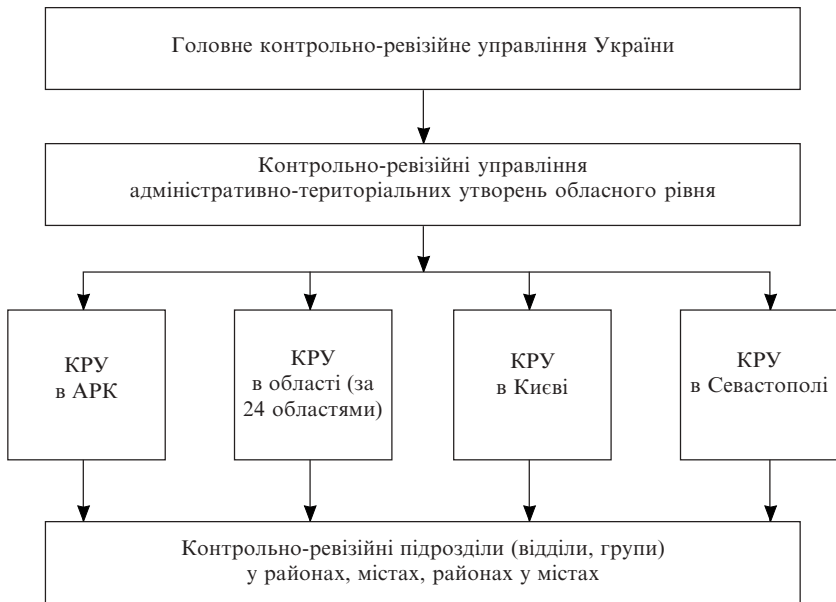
Головне контрольно-ревізійне управління України

Контрольно-ревізійні управління адміністративно-територіальних утворень обласного рівня

КРУ в АРК

КРУ в області (за 24 областями)

КРУ в Києві

КРУ в Севастополі

Контрольно-ревізійні підрозділи (відділи, групи) у районах, містах, районах у містах